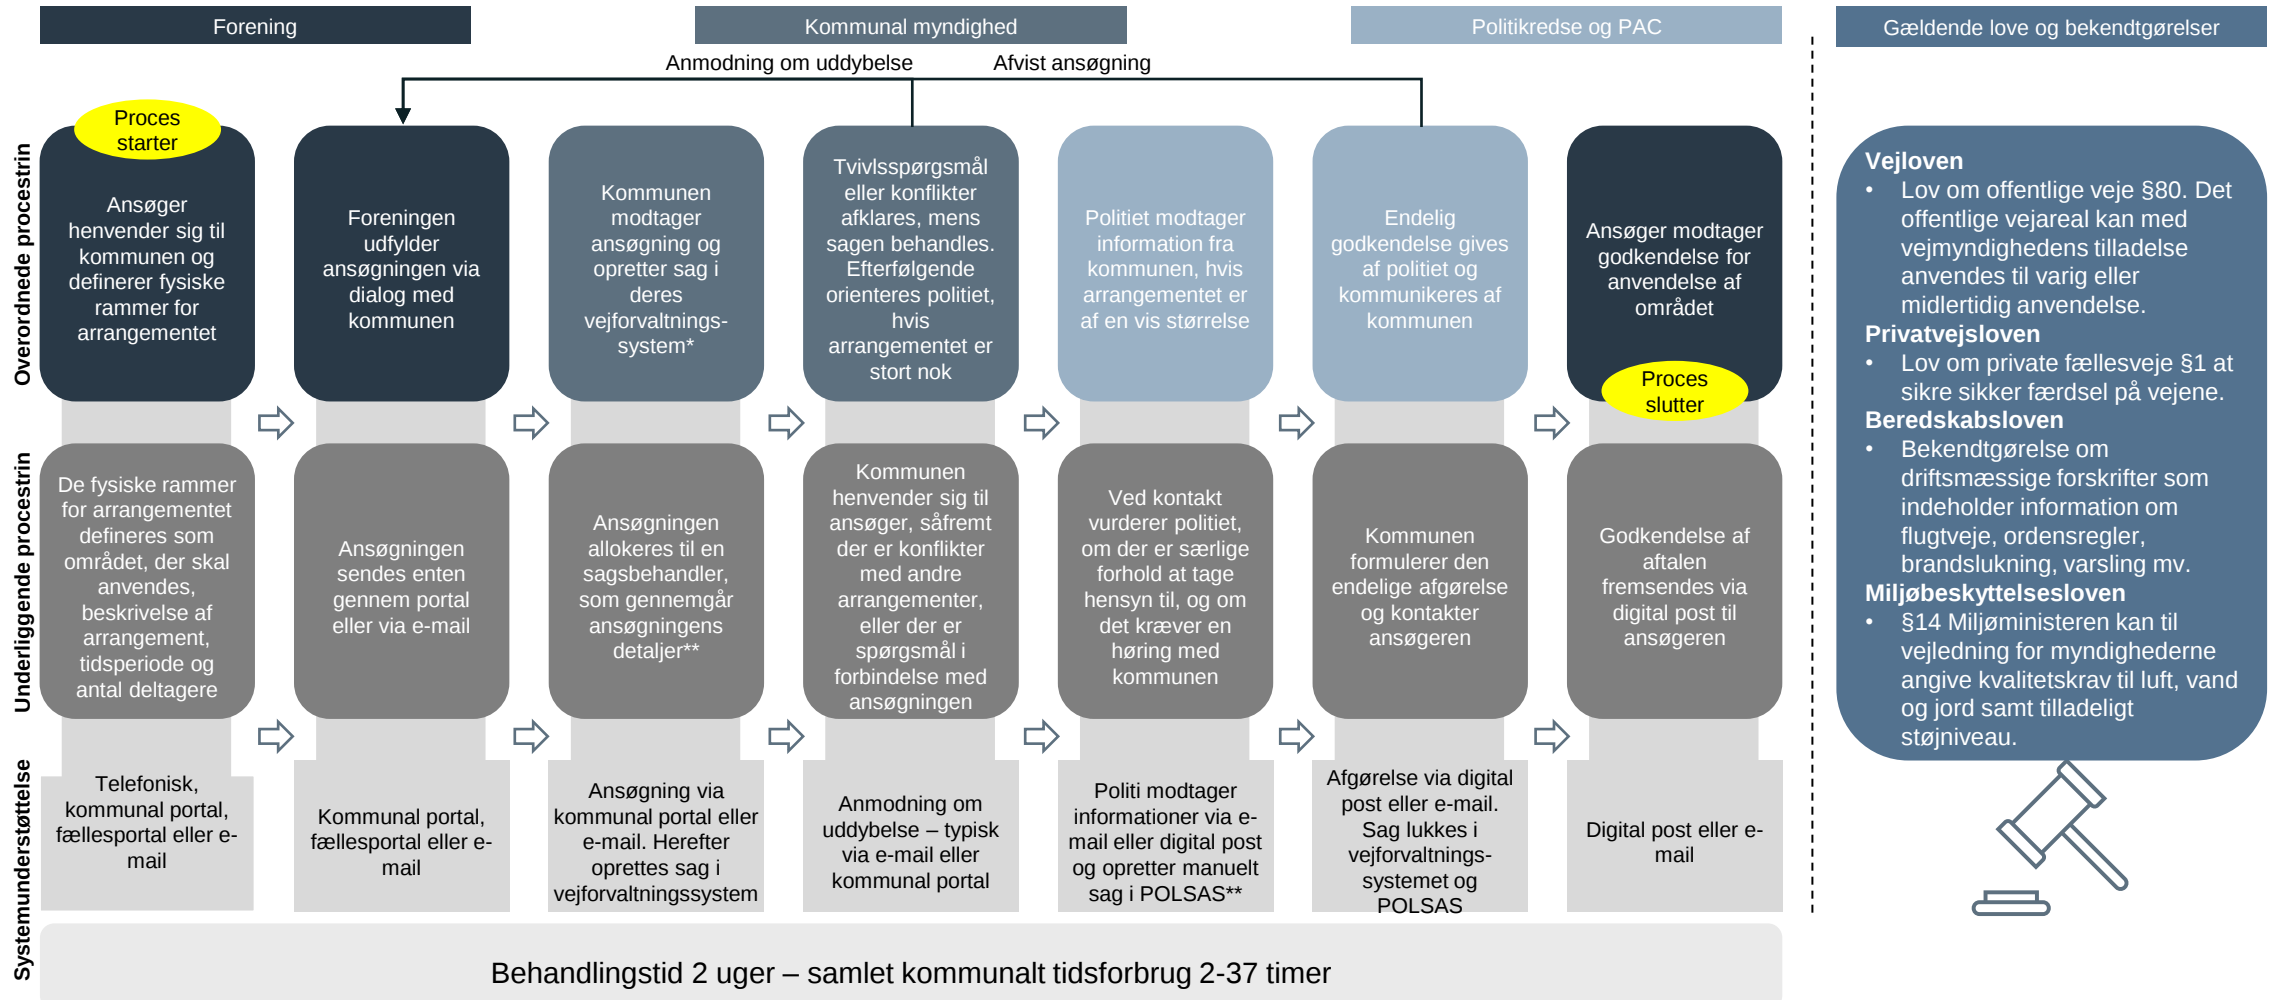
Forening

Kommunal myndighed

Politikredse og PAC

Gældende love og bekendtgørelser

Anmodning om uddybelse

Afvist ansøgning

Overordnede procestrin

Proces starter

Ansøger henvender sig til kommunen og definerer fysiske rammer for arrangementet

Foreningen udfylder ansøgningen via dialog med kommunen

Kommunen modtager ansøgning og opretter sag i deres vejforvaltningssystem*

Tvivlsspørgsmål eller konflikter afklares, mens sagen behandles. Efterfølgende orienteres politiet, hvis arrangementet er stort nok

Politiet modtager information fra kommunen, hvis arrangementet er af en vis størrelse

Endelig godkendelse gives af politiet og kommunikeres af kommunen

Ansøger modtager godkendelse for anvendelse af området

Proces slutter

Underliggende procestrin

De fysiske rammer for arrangementet defineres som området, der skal anvendes, beskrivelse af arrangement, tidsperiode og antal deltagere

Ansøgningen sendes enten gennem portal eller via e-mail

Ansøgningen allokeres til en sagsbehandler, som gennemgår ansøgningens detaljer**

Kommunen henvender sig til ansøger, såfremt der er konflikter med andre arrangementer, eller der er spørgsmål i forbindelse med ansøgningen

Ved kontakt vurderer politiet, om der er særlige forhold at tage hensyn til, og om det kræver en høring med kommunen

Kommunen formulerer den endelige afgørelse og kontakter ansøgeren

Godkendelse af aftalen fremsendes via digital post til ansøgeren

Systemunderstøttelse

Telefonisk, kommunal portal, fællesportal eller e-mail

Kommunal portal, fællesportal eller e-mail

Ansøgning via kommunal portal eller e-mail. Herefter oprettes sag i vejforvaltningssystem

Anmodning om uddybelse – typisk via e-mail eller kommunal portal

Politi modtager informationer via e-mail eller digital post og opretter manuelt sag i POLSAS**

Afgørelse via digital post eller e-mail. Sag lukkes i vejforvaltnings-systemet og POLSAS

Digital post eller e-mail

Behandlingstid 2 uger – samlet kommunalt tidsforbrug 2-37 timer

Vejloven
• Lov om offentlige veje §80. Det offentlige vejareal kan med vejmyndighedens tilladelse anvendes til varig eller midlertidig anvendelse.
Privatvejsloven
• Lov om private fællesveje §1 at sikre sikker færdsel på vejene.
Beredskabsloven
• Bekendtgørelse om driftsmæssige forskrifter som indeholder information om flugtveje, ordensregler, brandslukning, varsling mv.
Miljøbeskyttelsesloven
• §14 Miljøministeren kan til vejledning for myndighederne angive kvalitetskrav til luft, vand og jord samt tilladeligt støjniveau.